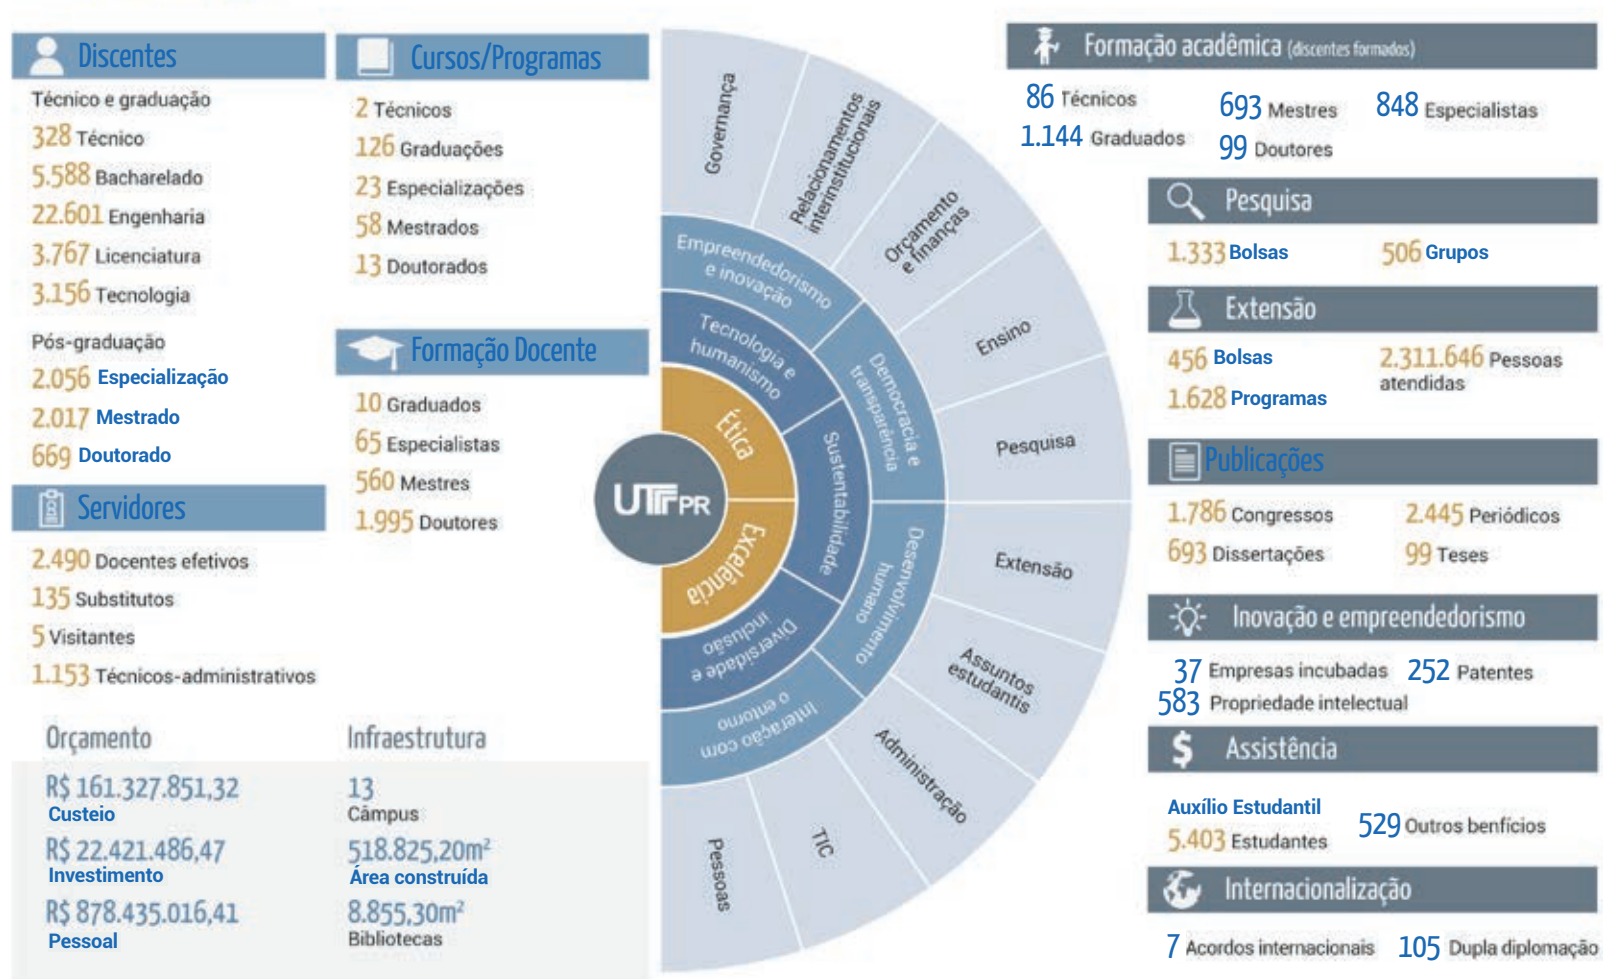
Discentes

Técnico e graduação
328 Técnico
5.588 Bacharelado
22.601 Engenharia
3.767 Licenciatura
3.156 Tecnologia

Pós-graduação
2.056 Especialização
2.017 Mestrado
669 Doutorado

Servidores
2.490 Docentes efetivos
135 Substitutos
5 Visitantes
1.153 Técnicos-administrativos

Cursos/Programas
2 Técnicos
126 Graduações
23 Especializações
58 Mestrados
13 Doutorados

Formação Docente
10 Graduados
65 Especialistas
560 Mestres
1.995 Doutores

Orçamento
R$ 161.327.851,32
Custeio
R$ 22.421.486,47
Investimento
R$ 878.435.016,41
Pessoal

Infraestrutura
13
Câmpus
518.825,20m²
Área construída
8.855,30m²
Bibliotecas

UTFPR
Ética
Excelência
Tecnologia e humanismo
Empreendedorismo e inovação
Democracia e transparência
Sustentabilidade
Desenvolvimento humano
Diversidade e inclusão
Interação com o entorno
Governança
Relacionamentos interinstitucionais
Orçamento e finanças
Ensino
Pesquisa
Extensão
Assuntos estudantis
Administração
TIC
Pessoas

Formação acadêmica (discentes formados)
86 Técnicos
1.144 Graduados
693 Mestres
99 Doutores
848 Especialistas

Pesquisa
1.333 Bolsas
506 Grupos

Extensão
456 Bolsas
1.628 Programas
2.311.646 Pessoas atendidas

Publicações
1.786 Congressos
693 Dissertações
2.445 Periódicos
99 Teses

Inovação e empreendedorismo
37 Empresas incubadas
252 Patentes
583 Propriedade intelectual

Assistência
Auxílio Estudantil
5.403 Estudantes
529 Outros benfícios

Internacionalização
7 Acordos internacionais
105 Dupla diplomação